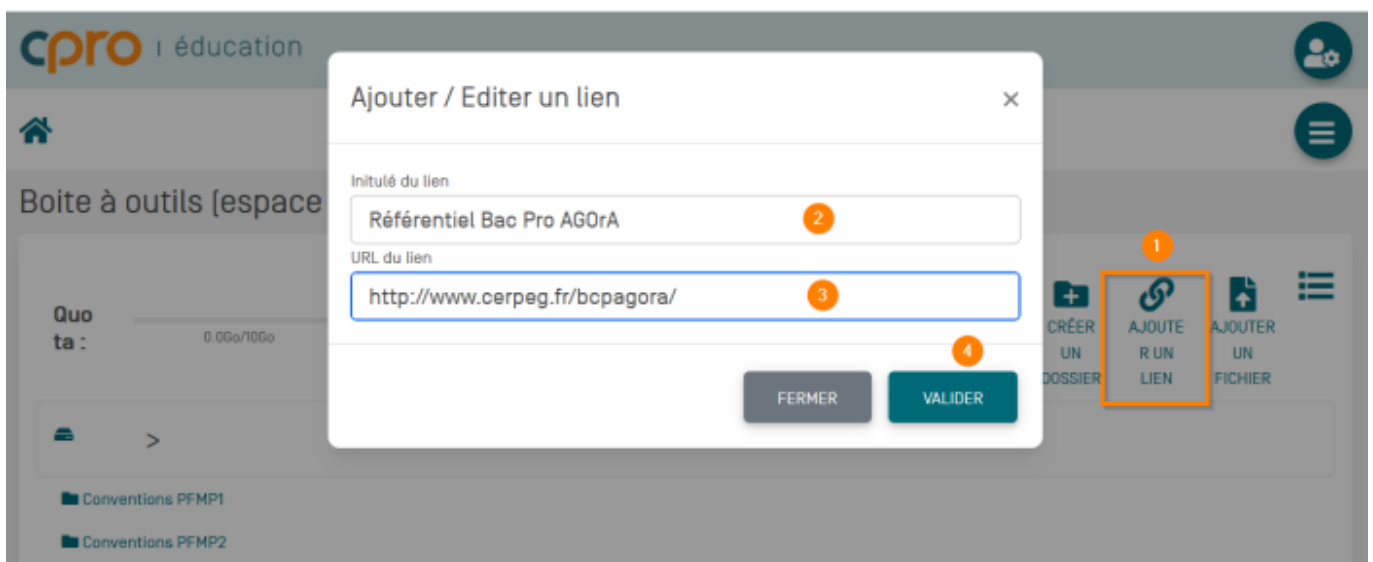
cpro | éducation

Boite à outils (espace

Quota : 0.0Go/10Go

>

Conventions PFMP1

Conventions PFMP2

CRÉER UN DOSSIER

1

AJOUTER UN LIEN

AJOUTER UN FICHIER

Ajouter / Editer un lien ×

Initulé du lien

Référentiel Bac Pro AGOrA 2

URL du lien

http://www.cerpeg.fr/bcpagora/ 3

4

FERMER

VALIDER